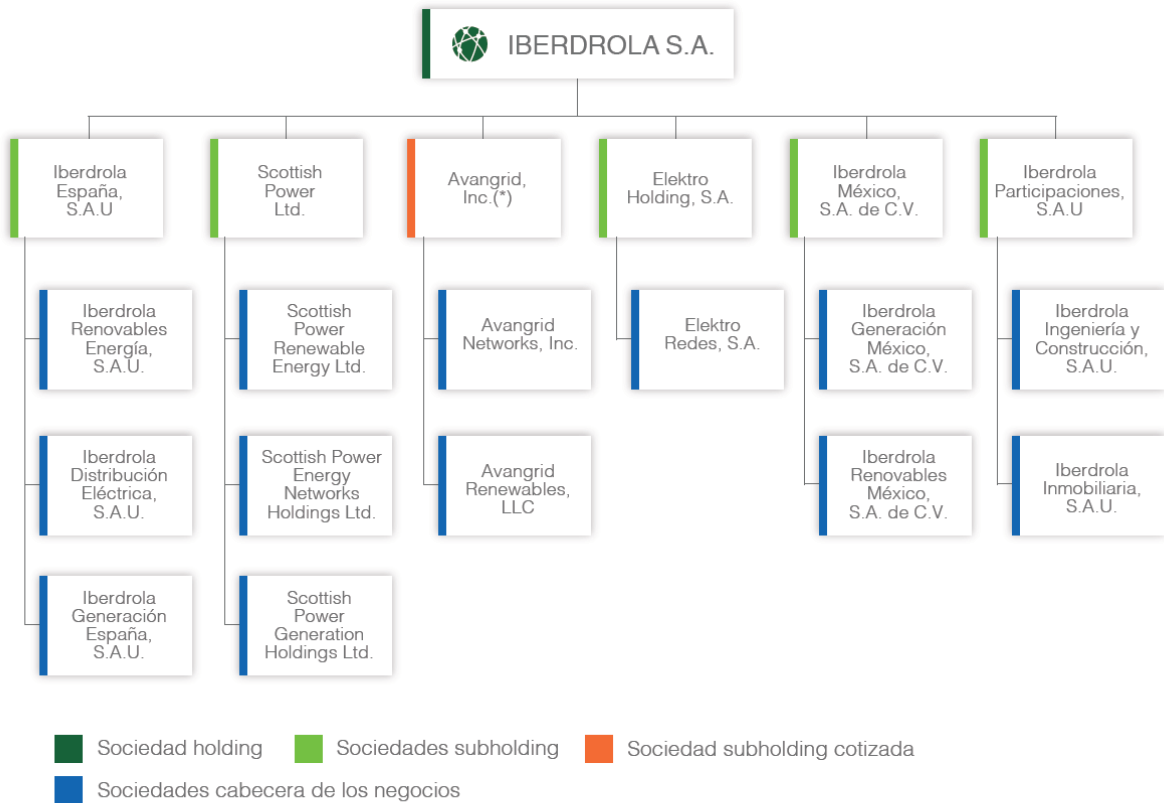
IBERDROLA S.A.

Iberdrola España, S.A.U

Iberdrola Renovables Energía, S.A.U.

Iberdrola Distribución Eléctrica, S.A.U.

Iberdrola Generación España, S.A.U.

Scottish Power Ltd.

Scottish Power Renewable Energy Ltd.

Scottish Power Energy Networks Holdings Ltd.

Scottish Power Generation Holdings Ltd.

Avangrid, Inc.(*)

Avangrid Networks, Inc.

Avangrid Renewables, LLC

Elektro Holding, S.A.

Elektro Redes, S.A.

Iberdrola México, S.A. de C.V.

Iberdrola Generación México, S.A. de C.V.

Iberdrola Renovables México, S.A. de C.V.

Iberdrola Participaciones, S.A.U

Iberdrola Ingeniería y Construcción, S.A.U.

Iberdrola Inmobiliaria, S.A.U.

Sociedad holding
Sociedades subholding
Sociedad subholding cotizada
Sociedades cabecera de los negocios